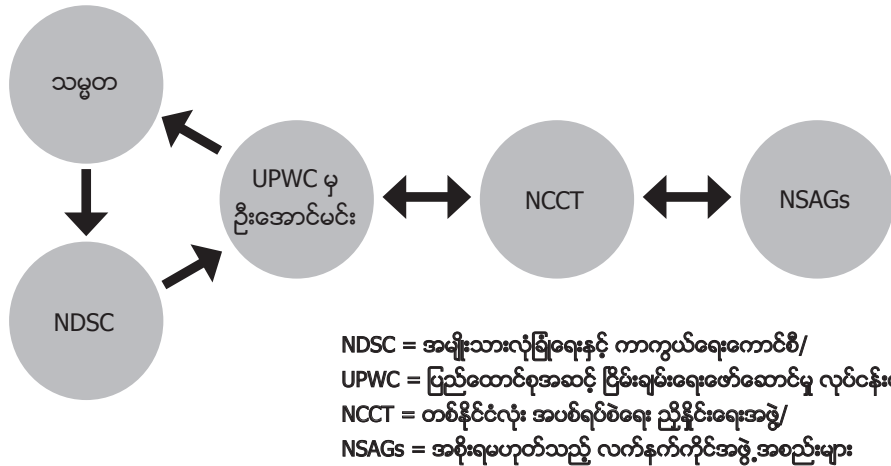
သမ္မတ

NDSC

UPWC မှ ဦးအောင်မင်း

NCCT

NSAGs

NDSC = အမျိုးသားလုံခြုံရေးနှင့် ကာကွယ်ရေးကောင်စီ/

UPWC = ပြည်ထောင်စုအဆင့် ငြိမ်းချမ်းရေးဖော်ဆောင်မှု လုပ်ငန်း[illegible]

NCCT = တစ်နိုင်ငံလုံး အပစ်ရပ်စဲရေး ညှိနှိုင်းရေးအဖွဲ့/

NSAGs = အစိုးရမဟုတ်သည့် လက်နက်ကိုင်အဖွဲ့အစည်းများ